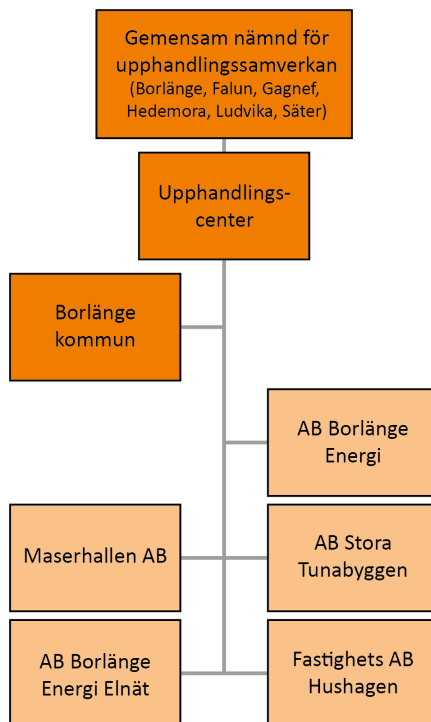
Gemensam nämnd för upphandlingssamverkan
(Borlänge, Falun, Gagnef, Hedemora, Ludvika, Säter)

Upphandlings-center

Borlänge kommun

AB Borlänge Energi

Maserhallen AB

AB Stora Tunabyggen

AB Borlänge Energi Elnät

Fastighets AB Hushagen